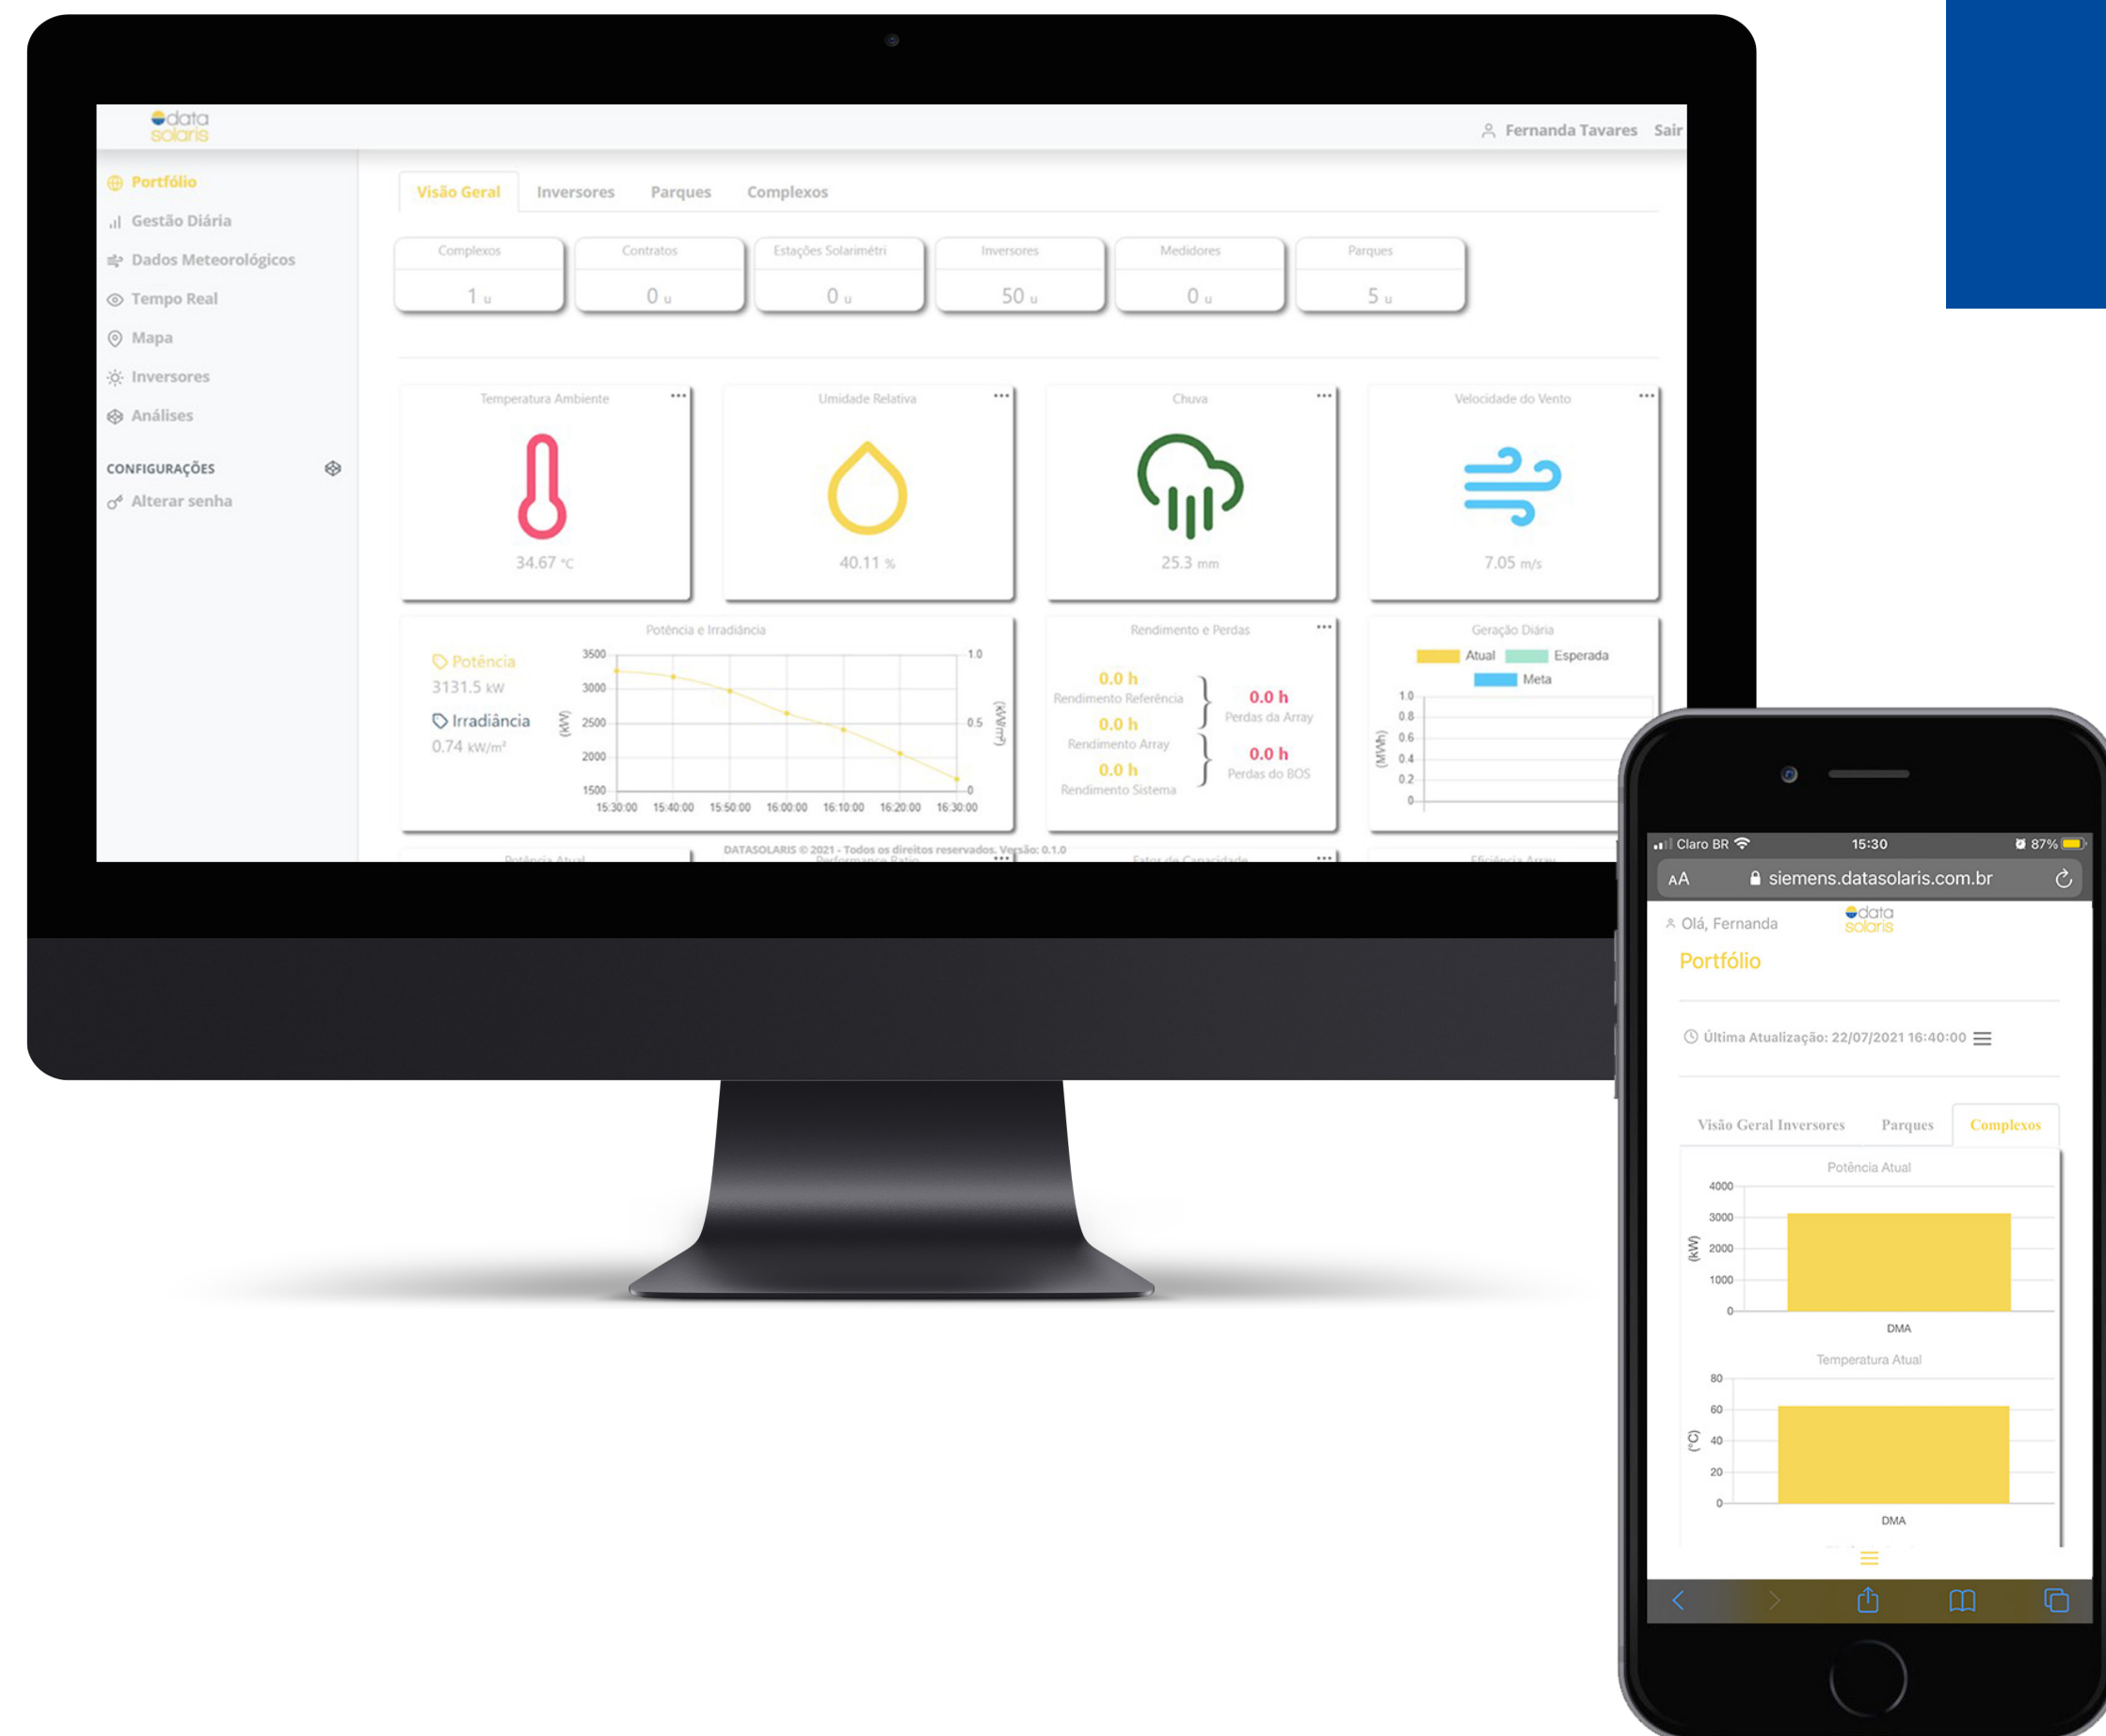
data solaris

Fernanda Tavares Sair

Portfólio
Gestão Diária
Dados Meteorológicos
Tempo Real
Mapa
Inversores
Análises

CONFIGURAÇÕES
Alterar senha

Visão Geral Inversores Parques Complexos

| Complexos | Contratos | Estações Solarimétri | Inversores | Medidores | Parques |
|---|---|---|---|---|---|
| 1 u | 0 u | 0 u | 50 u | 0 u | 5 u |

Temperatura Ambiente
34.67 °C

Umidade Relativa
40.11 %

Chuva
25.3 mm

Velocidade do Vento
7.05 m/s

Potência e Irradiância
Potência
3131.5 kW
Irradiância
0.74 kW/m²
(kW) 3500 3000 2500 2000 1500
1.0 0.5 0 (kW/m²)
15:30:00 15:40:00 15:50:00 16:00:00 16:10:00 16:20:00 16:30:00

Rendimento e Perdas
0.0 h
Rendimento Referência
0.0 h
Rendimento Array
0.0 h
Rendimento Sistema
0.0 h
Perdas da Array
0.0 h
Perdas do BOS

Geração Diária
Atual Esperada
Meta
(MWh) 1.0 0.8 0.6 0.4 0.2 0

DATASOLARIS © 2021 - Todos os direitos reservados. Versão: 0.1.0

Claro BR 15:30 87%
AA siemens.datasolaris.com.br

Olá, Fernanda
data solaris
Portfólio

Última Atualização: 22/07/2021 16:40:00

Visão Geral Inversores Parques Complexos

Potência Atual
(kW) 4000 3000 2000 1000 0
DMA

Temperatura Atual
(°C) 80 60 40 20 0
DMA